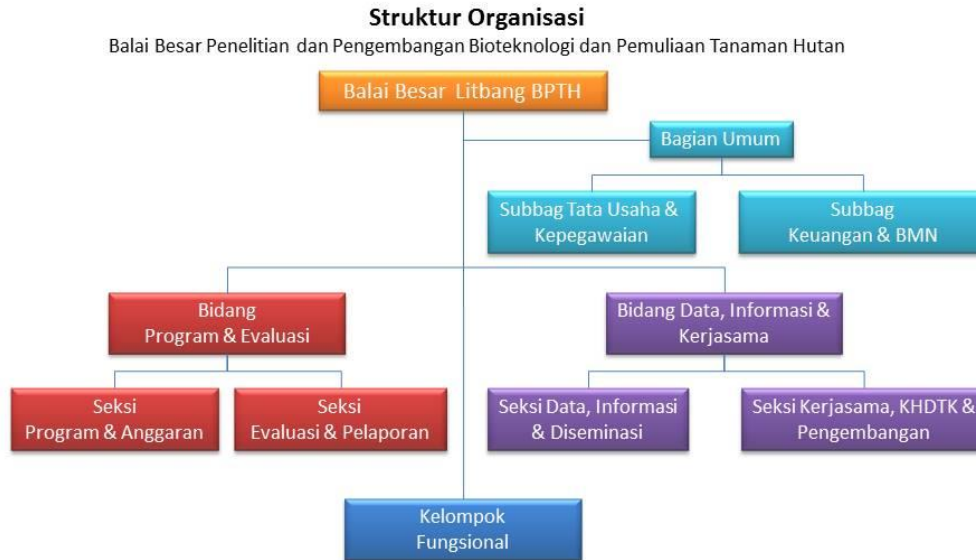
**Struktur Organisasi**

Balai Besar Penelitian dan Pengembangan Bioteknologi dan Pemuliaan Tanaman Hutan

Balai Besar Litbang BPTH

Bagian Umum

Subbag Tata Usaha & Kepegawaian

Subbag Keuangan & BMN

Bidang Program & Evaluasi

Bidang Data, Informasi & Kerjasama

Seksi Program & Anggaran

Seksi Evaluasi & Pelaporan

Seksi Data, Informasi & Diseminasi

Seksi Kerjasama, KHDTK & Pengembangan

Kelompok Fungsional